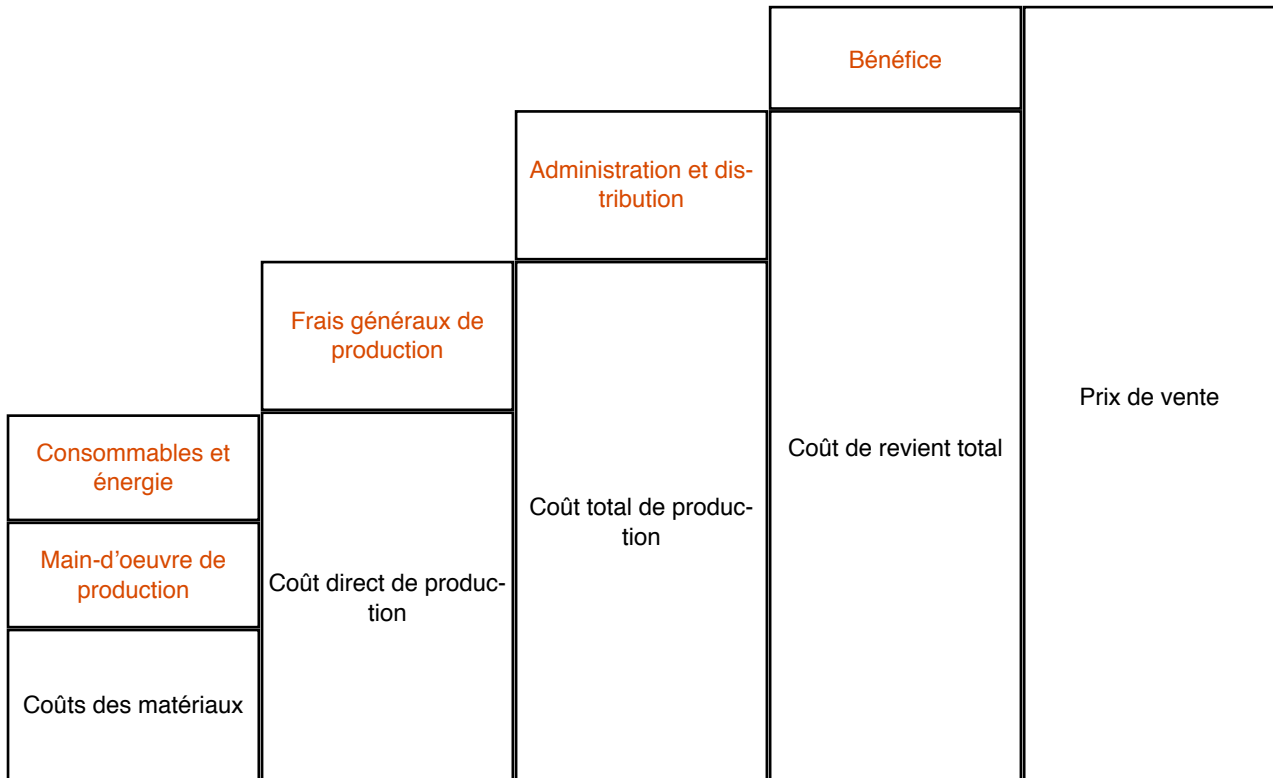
Bénéfice

Administration et distribution

Frais généraux de production

Consommables et énergie

Main-d'oeuvre de production

Coûts des matériaux

Coût direct de production

Coût total de production

Coût de revient total

Prix de vente